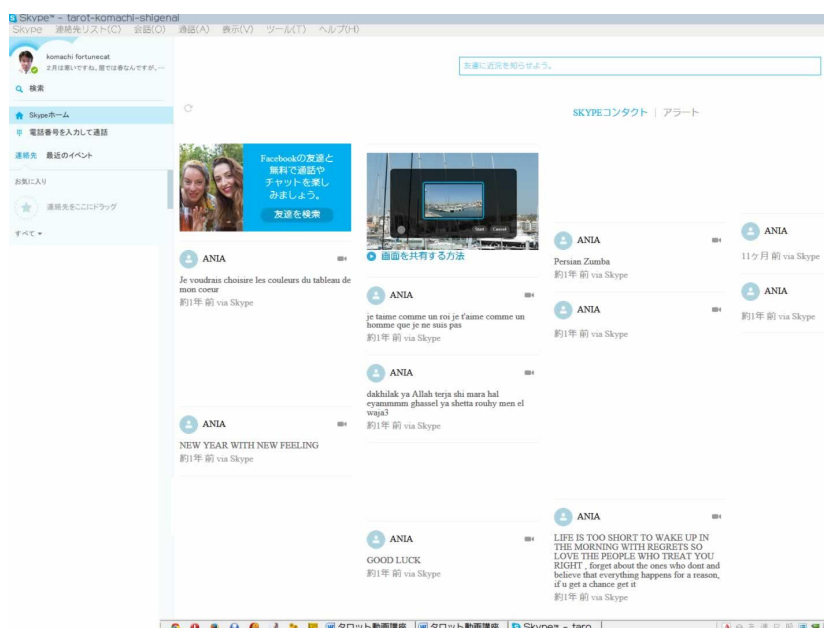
Skype™ - tarot-komachi-shigenal

Skype 連絡先リスト(C) 会話(O) 通話(A) 表示(V) ツール(T) ヘルプ(H)

komachi fortunecat
2月は寒いですね。暦では春なんですが、…

検索

Skypeホーム

電話番号を入力して通話

連絡先 最近のイベント

お気に入り

連絡先をここにドラッグ

すべて

友達に近況を知らせよう。

SKYPEコンタクト | アラート

Facebookの友達と無料で通話やチャットを楽しみましょう。

友達を検索

画面を共有する方法

ANIA
Je voudrais choisire les couleurs du tableau de mon coeur
約1年 前 via Skype

ANIA
NEW YEAR WITH NEW FEELING
約1年 前 via Skype

ANIA
je taime comme un roi je t'aime comme un homme que je ne suis pas
約1年 前 via Skype

ANIA
dakhilak ya Allah terja shi mara hal eyammmm ghassel ya shetta rouhy men el waja3
約1年 前 via Skype

ANIA
GOOD LUCK
約1年 前 via Skype

ANIA
Persian Zumba
約1年 前 via Skype

ANIA
約1年 前 via Skype

ANIA
LIFE IS TOO SHORT TO WAKE UP IN THE MORNING WITH REGRETS SO LOVE THE PEOPLE WHO TREAT YOU RIGHT , forget about the ones who dont and believe that everything happens for a reason, if u get a chance get it
約1年 前 via Skype

ANIA
11ヶ月 前 via Skype

ANIA
約1年 前 via Skype

タロット動画講座 タロット動画講座 Skype™ - taro